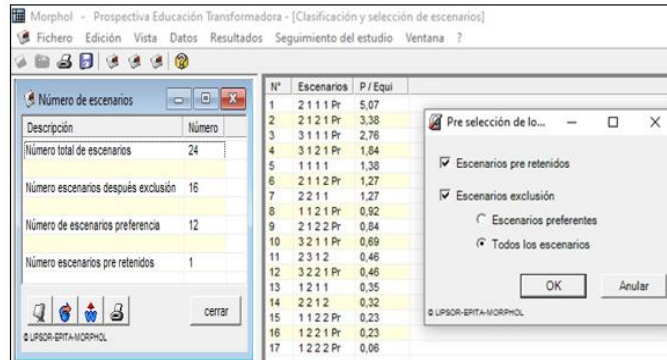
Morphol - Prospectiva Educación Transformadora - [Clasificación y selección de escenarios]

Fichero Edición Vista Datos Resultados Seguimiento del estudio Ventana ?

Número de escenarios

| Descripción | Número |
|---|---|
| Número total de escenarios | 24 |
| Número escenarios después exclusión | 16 |
| Número de escenarios preferencia | 12 |
| Número escenarios pre retenidos | 1 |

cerrar

© LIPSOR-EPITA-MORPHOL

| N° | Escenarios | P / Equi |
|---|---|---|
| 1 | 2111 Pr | 5,07 |
| 2 | 2121 Pr | 3,38 |
| 3 | 3111 Pr | 2,76 |
| 4 | 3121 Pr | 1,84 |
| 5 | 1111 | 1,38 |
| 6 | 2112 Pr | 1,27 |
| 7 | 2211 | 1,27 |
| 8 | 1121 Pr | 0,92 |
| 9 | 2122 Pr | 0,84 |
| 10 | 3211 Pr | 0,69 |
| 11 | 2312 | 0,46 |
| 12 | 3221 Pr | 0,46 |
| 13 | 1211 | 0,35 |
| 14 | 2212 | 0,32 |
| 15 | 1122 Pr | 0,23 |
| 16 | 1221 Pr | 0,23 |
| 17 | 1222 Pr | 0,06 |

Pre selección de lo...

Escenarios pre retenidos

Escenarios exclusión

Escenarios preferentes

Todos los escenarios

OK

Anular

© LIPSOR-EPITA-MORPHOL